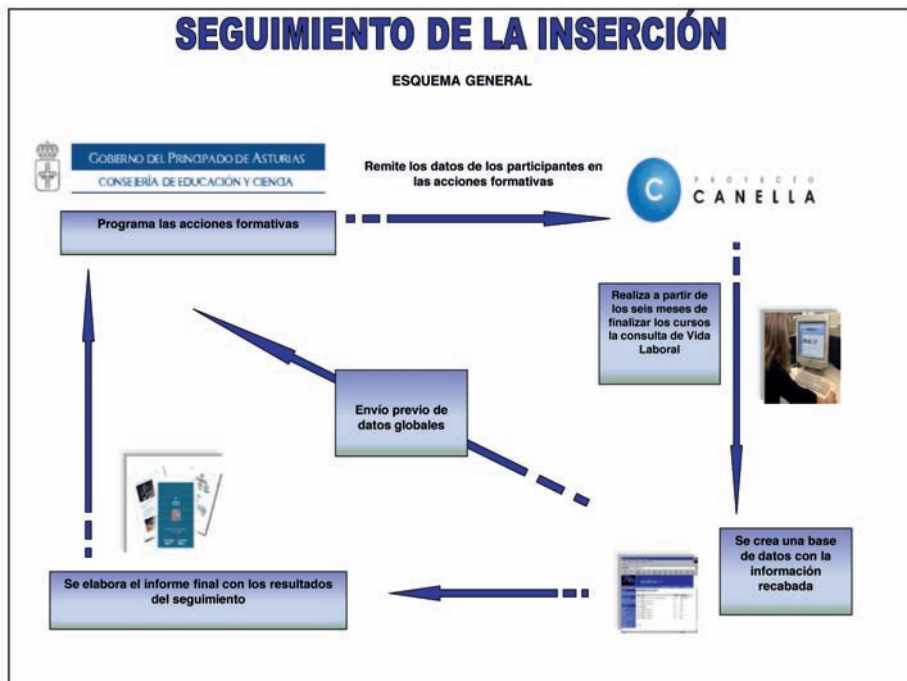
SEGUIMIENTO DE LA INSERCIÓN

ESQUEMA GENERAL

GOBIERNO DEL PRINCIPADO DE ASTURIAS
CONSEJERÍA DE EDUCACIÓN Y CIENCIA

Programa las acciones formativas

Remite los datos de los participantes en las acciones formativas

PROYECTO
CANELLA

Realiza a partir de los seis meses de finalizar los cursos la consulta de Vida Laboral

Envío previo de datos globales

Se crea una base de datos con la información recabada

Se elabora el informe final con los resultados del seguimiento